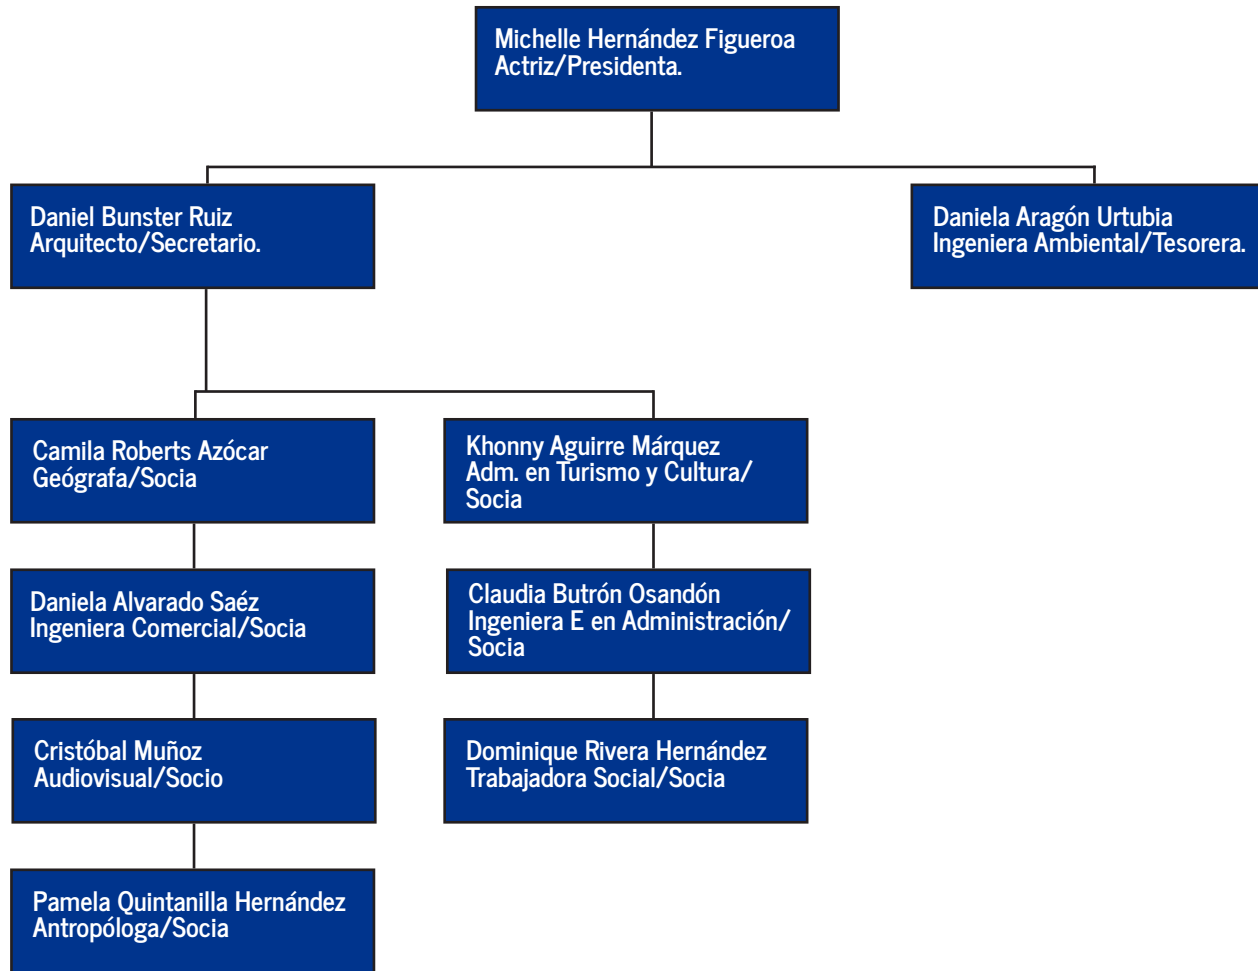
Michelle Hernández Figueroa
Actriz/Presidenta.

Daniel Bunster Ruiz
Arquitecto/Secretario.

Daniela Aragón Urtubia
Ingeniera Ambiental/Tesorera.

Camila Roberts Azócar
Geógrafa/Socia

Khonny Aguirre Márquez
Adm. en Turismo y Cultura/ Socia

Daniela Alvarado Saéz
Ingeniera Comercial/Socia

Claudia Butrón Osandón
Ingeniera E en Administración/ Socia

Cristóbal Muñoz
Audiovisual/Socio

Dominique Rivera Hernández
Trabajadora Social/Socia

Pamela Quintanilla Hernández
Antropóloga/Socia